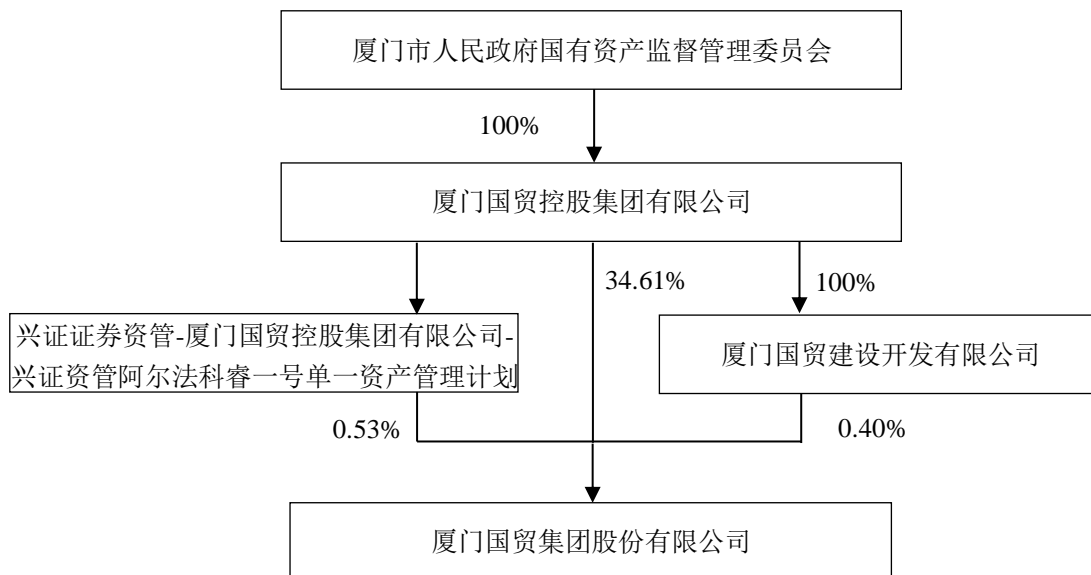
厦门市人民政府国有资产监督管理委员会

100%

厦门国贸控股集团有限公司

34.61%

100%

兴证证券资管-厦门国贸控股集团有限公司-兴证资管阿尔法科睿一号单一资产管理计划

厦门国贸建设开发有限公司

0.53%

0.40%

厦门国贸集团股份有限公司